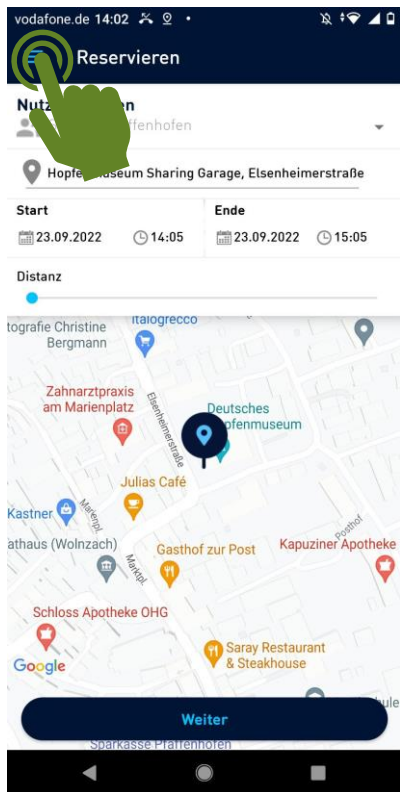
vodafone.de 14:02

Reservieren

Nutz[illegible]
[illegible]ffenhofen

Hopfe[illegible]seum Sharing Garage, Elsenheimerstraße

Start
23.09.2022 14:05

Ende
23.09.2022 15:05

Distanz

tografie Christine Bergmann
Italogrecco
Zahnarztpraxis am Marienplatz
Elsenheimerstraße
Deutsches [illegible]pfenmuseum
Julias Café
Kastner
Marktpl.
athaus (Wolnzach)
Marktpl.
Gasthof zur Post
Kapuziner Apotheke
Posthof
Schloss Apotheke OHG
Saray Restaurant & Steakhouse
Google
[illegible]ule
Sparkasse Pfaffenhofen

Weiter